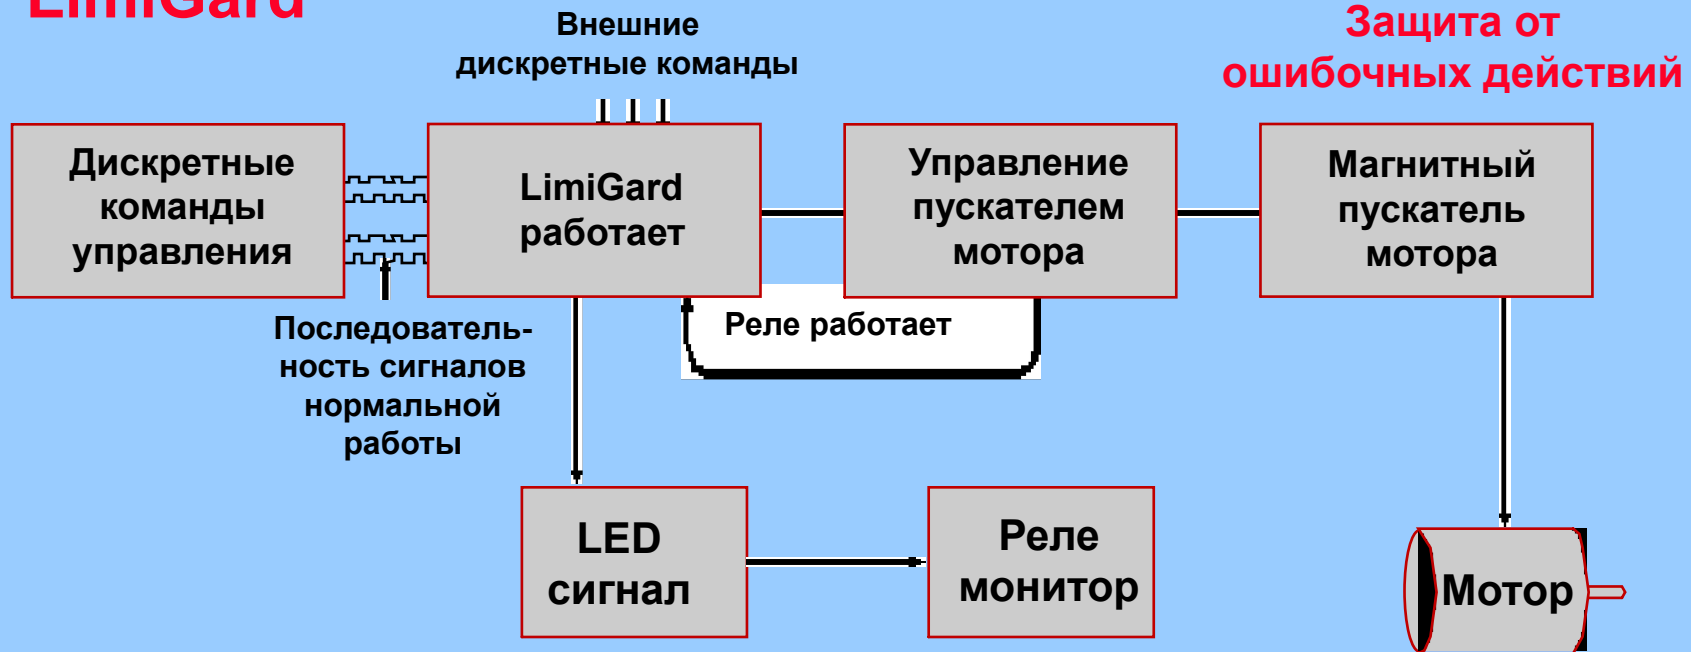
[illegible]

Внешние дискретные команды

Защита от ошибочных действий

Дискретные команды управления

LimiGard работает

Управление пускателем мотора

Магнитный пускатель мотора

Реле работает

Последовательность сигналов нормальной работы

LED сигнал

Реле монитор

Мотор